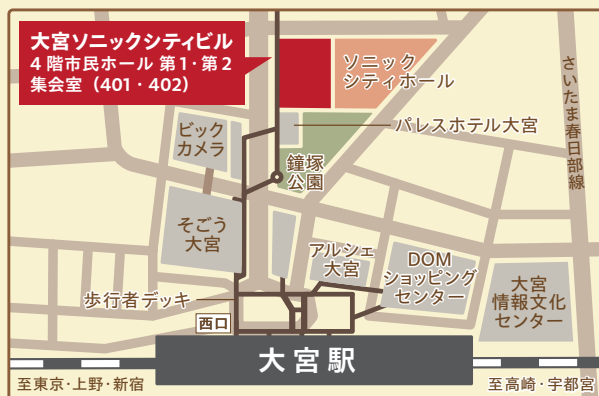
大宮ソニックシティビル
4階市民ホール 第1・第2
集会室（401・402）

ソニック
シティホール

さいたま春日部線

ビック
カメラ

パレスホテル大宮

鐘塚
公園

そごう
大宮

アルシェ
大宮

DOM
ショッピング
センター

大宮
情報文化
センター

歩行者デッキ

西口

大宮駅

至東京・上野・新宿

至高崎・宇都宮